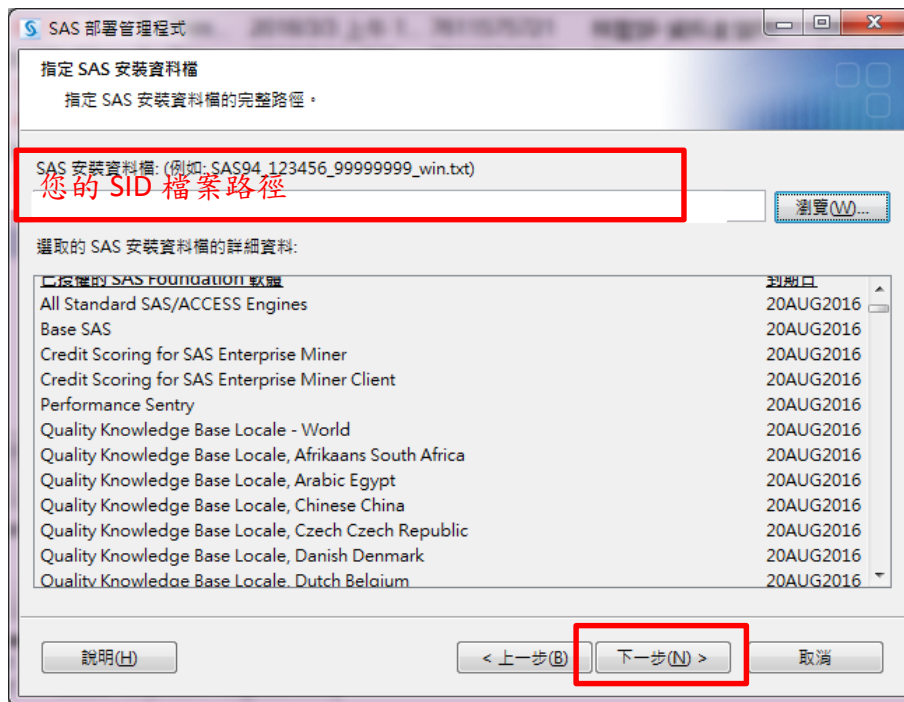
SAS 部署管理程式

指定 SAS 安裝資料檔

指定 SAS 安裝資料檔的完整路徑。

SAS 安裝資料檔: (例如: SAS94_123456_99999999_win.txt)

您的 SID 檔案路徑

瀏覽(W)...

選取的 SAS 安裝資料檔的詳細資料:

| 已授權的 SAS Foundation 軟體 | 到期日 |
|---|---|
| All Standard SAS/ACCESS Engines | 20AUG2016 |
| Base SAS | 20AUG2016 |
| Credit Scoring for SAS Enterprise Miner | 20AUG2016 |
| Credit Scoring for SAS Enterprise Miner Client | 20AUG2016 |
| Performance Sentry | 20AUG2016 |
| Quality Knowledge Base Locale - World | 20AUG2016 |
| Quality Knowledge Base Locale, Afrikaans South Africa | 20AUG2016 |
| Quality Knowledge Base Locale, Arabic Egypt | 20AUG2016 |
| Quality Knowledge Base Locale, Chinese China | 20AUG2016 |
| Quality Knowledge Base Locale, Czech Czech Republic | 20AUG2016 |
| Quality Knowledge Base Locale, Danish Denmark | 20AUG2016 |
| Quality Knowledge Base Locale, Dutch Belgium | 20AUG2016 |

說明(H)

< 上一步(B)

下一步(N) >

取消